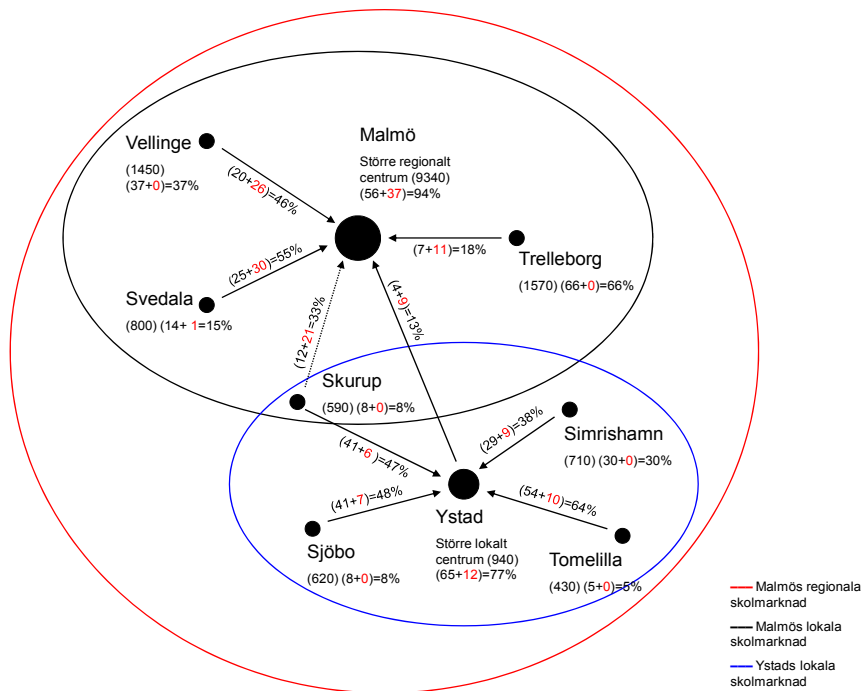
Vellinge
(1450)
(37+0)=37%

Malmö
Större regionalt centrum (9340)
(56+37)=94%

(20+26)=46%

(7+11)=18%

Trelleborg
(1570) (66+0)=66%

(25+30)=55%

Svedala
(800) (14+ 1=15%

(12+21=33%

(4+9)=13%

Skurup
(590) (8+0)=8%

(29+9)=38%

Simrishamn
(710) (30+0)=30%

(41+6)=47%

(54+10)=64%

(41+7)=48%

Ystad
Större lokalt centrum (940)
(65+12)=77%

Sjöbo
(620) (8+0)=8%

Tomelilla
(430) (5+0)=5%

Malmös regionala skolmarknad
Malmös lokala skolmarknad
Ystads lokala skolmarknad